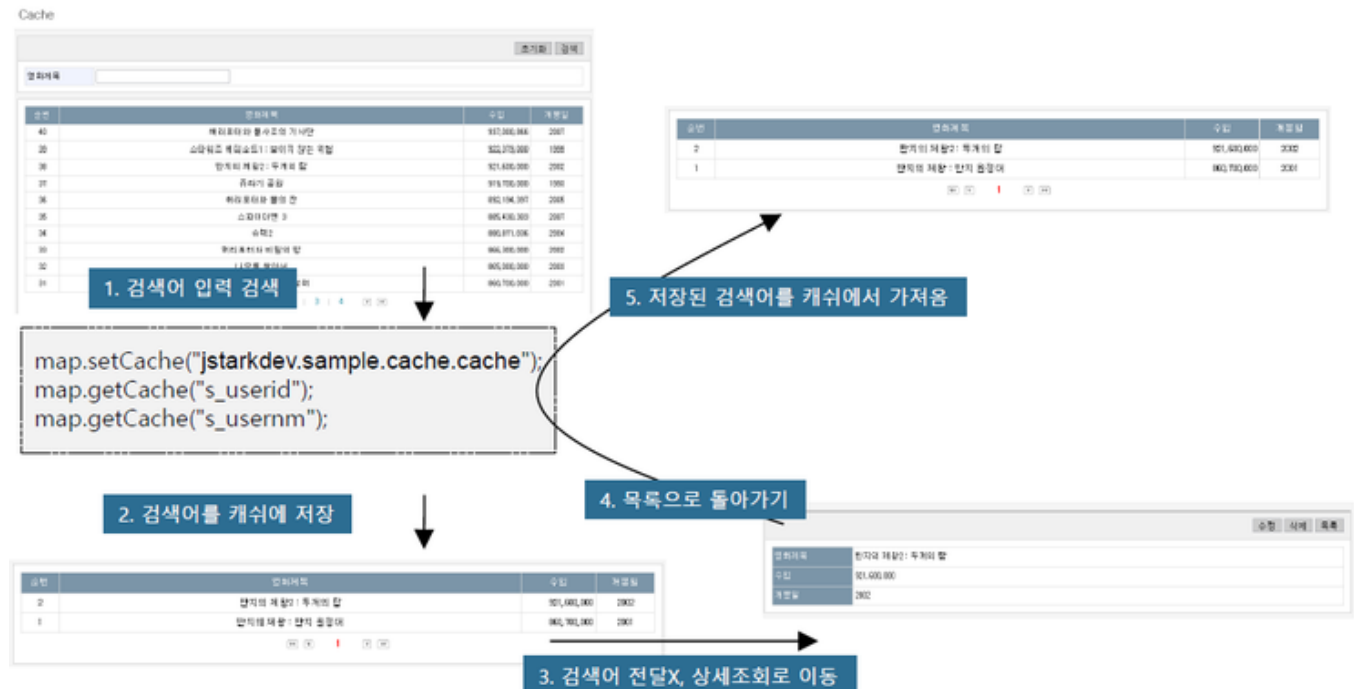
Cache

초기화 검색

영화제목

| 순번 | 영화제목 | 수입 | 개봉일 |
|---|---|---|---|
| 40 | 해리포터와 불사조의 기사단 | 937,000,866 | 2007 |
| 39 | 스타워즈 에피소드1 : 보이지 않는 위험 | 922,379,000 | 1999 |
| 38 | 반지의 제왕2 : 두개의 탑 | 921,600,000 | 2002 |
| 37 | 쥬라기 공원 | 919,700,000 | 1993 |
| 36 | 해리포터와 불의 잔 | 892,194,397 | 2005 |
| 35 | 스파이더맨 3 | 885,430,303 | 2007 |
| 34 | 슈렉2 | 880,871,036 | 2004 |
| 33 | 해리포터와 비밀의 방 | 866,300,000 | 2002 |
| 32 | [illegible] | 865,000,000 | 2003 |
| 31 | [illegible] | 860,700,000 | 2001 |

3 | 4

1. 검색어 입력 검색

map.setCache("jstarkdev.sample.cache.cache");
map.getCache("s_userid");
map.getCache("s_usernm");

2. 검색어를 캐쉬에 저장

| 순번 | 영화제목 | 수입 | 개봉일 |
|---|---|---|---|
| 2 | 반지의 제왕2 : 두개의 탑 | 921,600,000 | 2002 |
| 1 | 반지의 제왕 : 반지 원정대 | 860,700,000 | 2001 |

1

3. 검색어 전달X, 상세조회로 이동

4. 목록으로 돌아가기

수정 삭제 목록

| 영화제목 | 반지의 제왕2 : 두개의 탑 |
|---|---|
| 수입 | 921,600,000 |
| 개봉일 | 2002 |

5. 저장된 검색어를 캐쉬에서 가져옴

| 순번 | 영화제목 | 수입 | 개봉일 |
|---|---|---|---|
| 2 | 반지의 제왕2 : 두개의 탑 | 921,600,000 | 2002 |
| 1 | 반지의 제왕 : 반지 원정대 | 860,700,000 | 2001 |

1